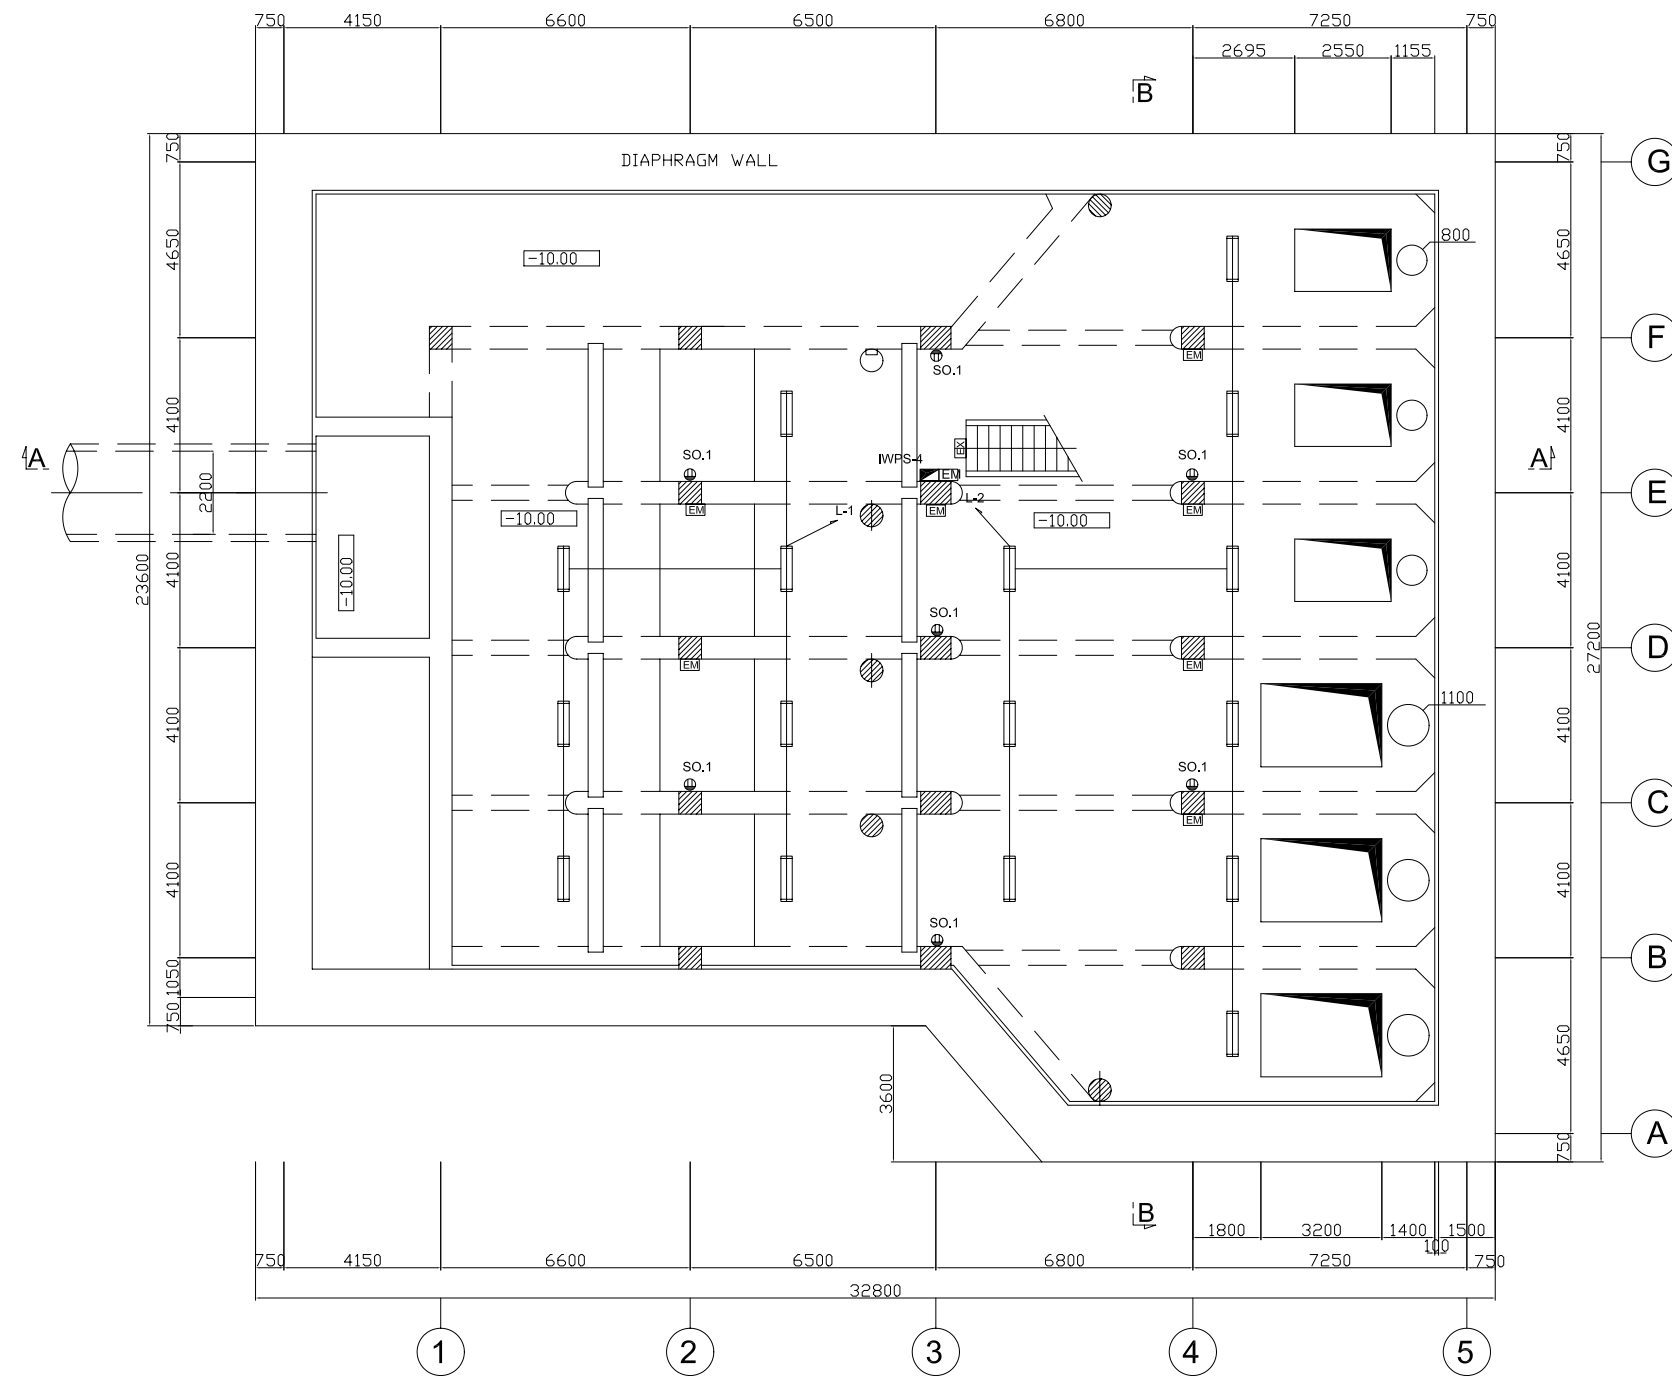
750 4150 6600 6500 6800 7250 750
2695 2550 1155
B
DIAPHRAGM WALL
G
750
4650
800
−10.00
F
SO.1
EM
4100
A
A
IWPS-4
EM
EX
SO.1
SO.1
E
2200
EM
EM
L-1
L-2
−10.00
−10.00
EM
23600
4100
−10.00
SO.1
D
27200
EM
EM
1100
4100
SO.1
SO.1
C
EM
4100
SO.1
B
750 1050
4650
3600
A
750
B
1800 3200 1400 1500
100
750 4150 6600 6500 6800 7250 750
32800
1
2
3
4
5